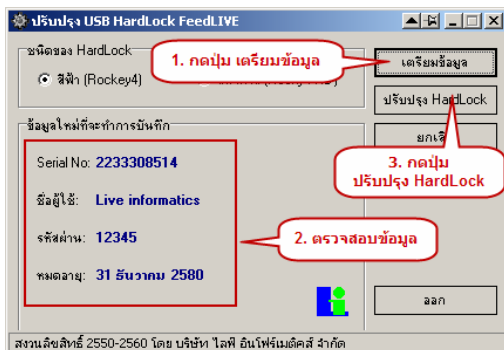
ปรับปรุง USB HardLock FeedLIVE

ชนิดของ HardLock

สีฟ้า (Rockey4)

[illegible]

1. กดปุ่ม เตรียมข้อมูล

เตรียมข้อมูล

ปรับปรุง HardLock

ยกเลิ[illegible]

ข้อมูลใหม่ที่จะทำการบันทึก

Serial No: 2233308514

ชื่อผู้ใช้: Live informatics

รหัสผ่าน: 12345

หมดอายุ: 31 ธันวาคม 2580

2. ตรวจสอบข้อมูล

3. กดปุ่ม ปรับปรุง HardLock

ออก

สงวนลิขสิทธิ์ 2550-2560 โดย บริษัท ไลฟ์ อินโฟร์เมติคส์ จำกัด